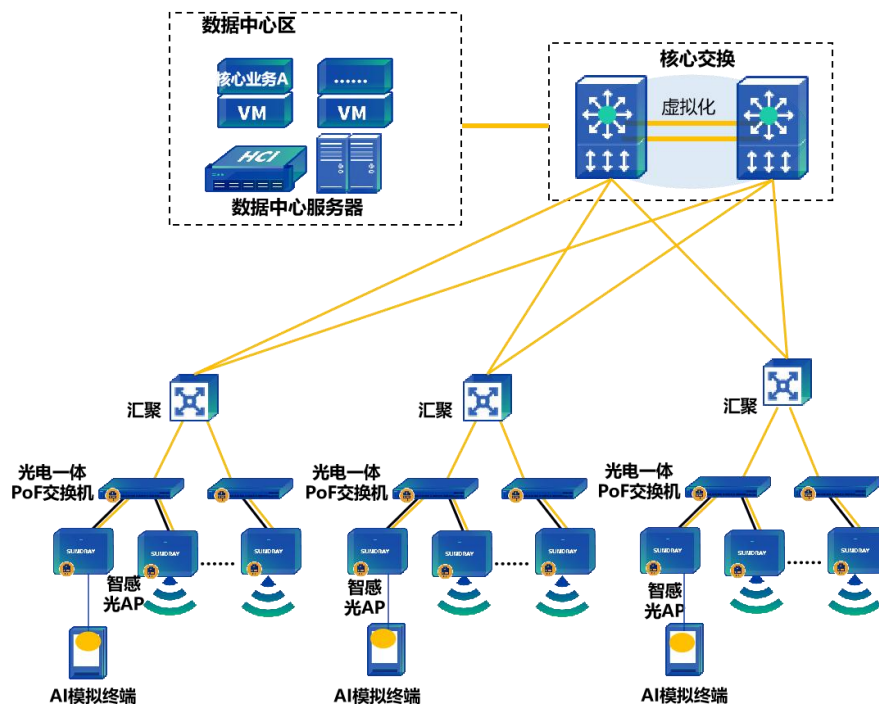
数据中心区

核心业务A

......

VM

VM

HCI

数据中心服务器

核心交换

虚拟化

汇聚

汇聚

汇聚

光电一体
PoF交换机

光电一体
PoF交换机

光电一体
PoF交换机

SUNDRAY

SUNDRAY

SUNDRAY

SUNDRAY

SUNDRAY

SUNDRAY

SUNDRAY

SUNDRAY

SUNDRAY

智感
光AP

智感
光AP

智感
光AP

AI模拟终端

AI模拟终端

AI模拟终端